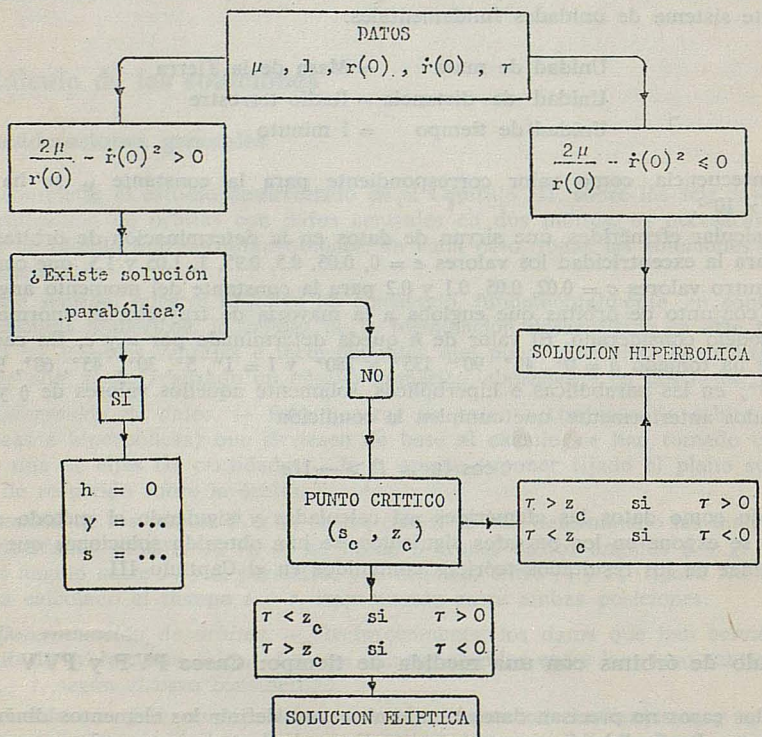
DATOS

$\mu$ , l , r(0) , $\dot{r}(0)$ , $\tau$

$\frac{2\mu}{r(0)} - \dot{r}(0)^2 > 0$

$\frac{2\mu}{r(0)} - \dot{r}(0)^2 \leq 0$

¿Existe solución parabólica?

SI

NO

SOLUCION HIPERBOLICA

h = 0
$\gamma$ = ...
s = ...

PUNTO CRITICO
($s_c$ , $z_c$)

$\tau > z_c$ si $\tau > 0$
$\tau < z_c$ si $\tau < 0$

$\tau < z_c$ si $\tau > 0$
$\tau > z_c$ si $\tau < 0$

SOLUCION ELIPTICA